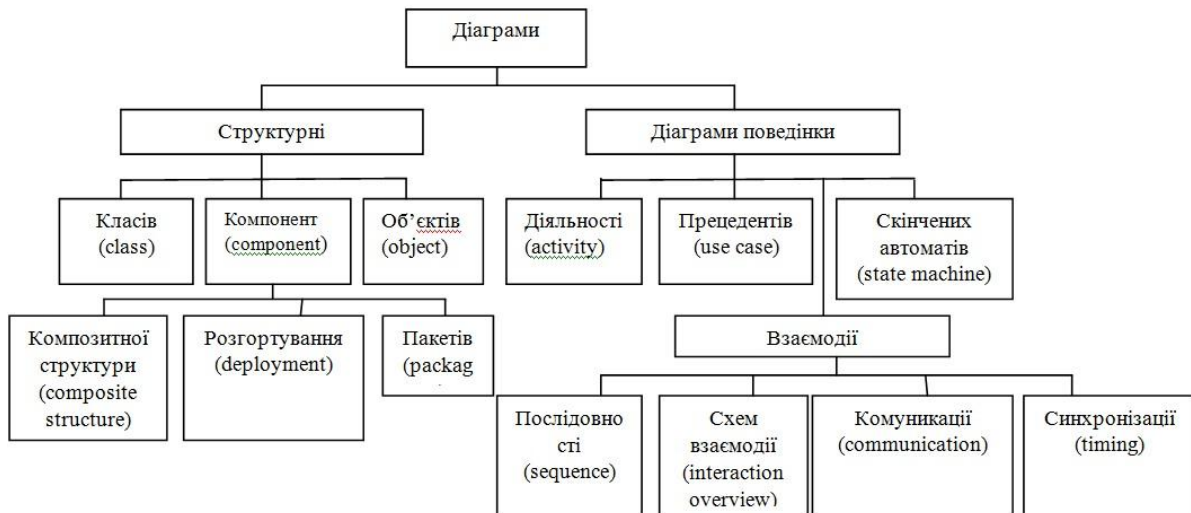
Діаграми

Структурні

Діаграми поведінки

Класів (class)

Компонент (component)

Об'єктів (object)

Діяльності (activity)

Прецедентів (use case)

Скінчених автоматів (state machine)

Композитної структури (composite structure)

Розгортування (deployment)

Пакетів (packag

Взаємодії

Послідовно сті (sequence)

Схем взаємодії (interaction overview)

Комуникації (communication)

Синхронізації (timing)